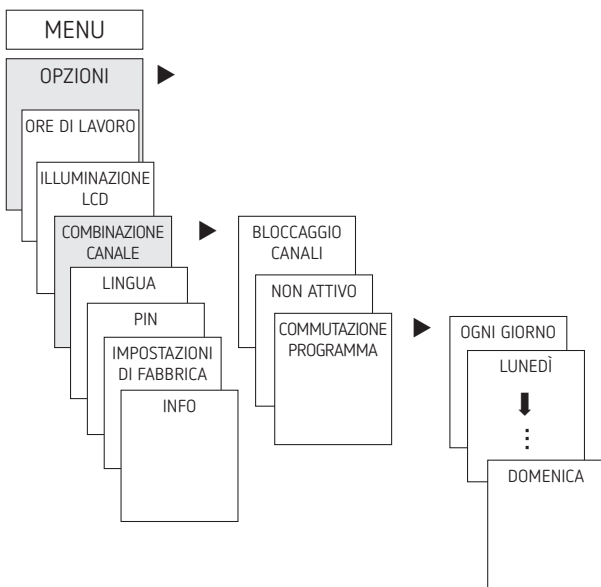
MENU

OPZIONI

ORE DI LAVORO

ILLUMINAZIONE LCD

COMBINAZIONE CANALE

LINGUA

PIN

IMPOSTAZIONI DI FABBRICA

INFO

BLOCCAGGIO CANALI

NON ATTIVO

COMMUTAZIONE PROGRAMMA

OGNI GIORNO

LUNEDÌ

⋮

DOMENICA